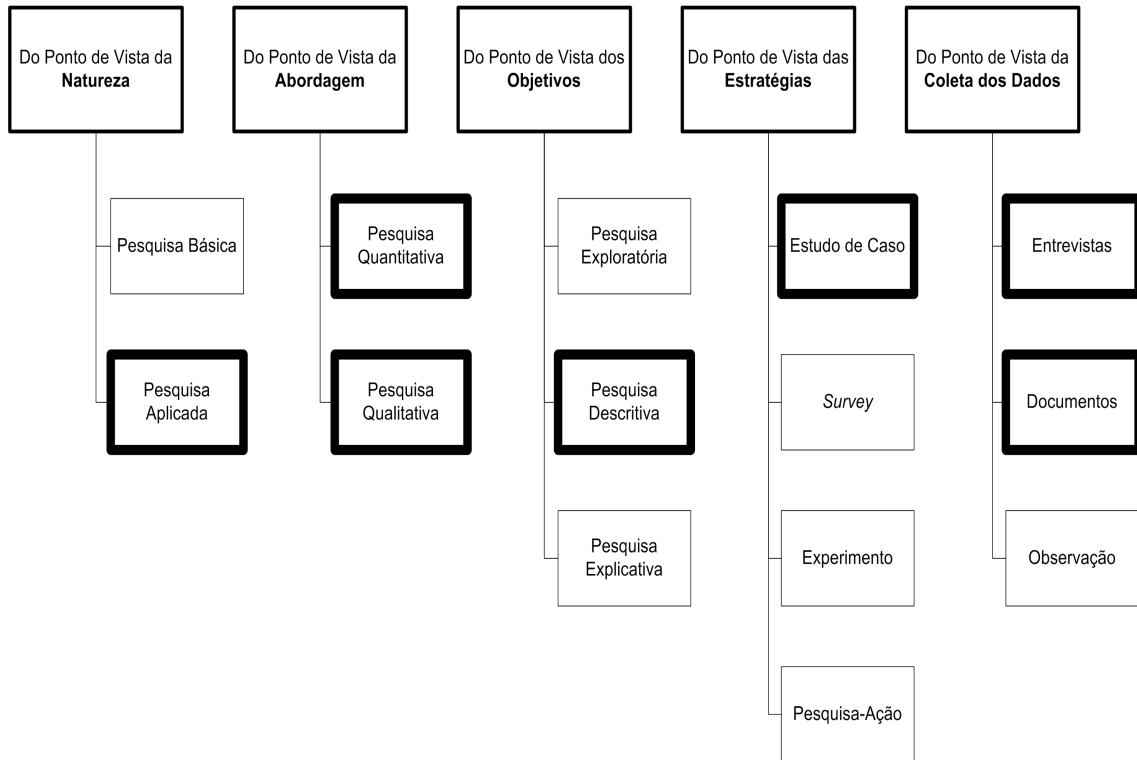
Do Ponto de Vista da **Natureza**

Pesquisa Básica

Pesquisa Aplicada

Do Ponto de Vista da **Abordagem**

Pesquisa Quantitativa

Pesquisa Qualitativa

Do Ponto de Vista dos **Objetivos**

Pesquisa Exploratória

Pesquisa Descritiva

Pesquisa Explicativa

Do Ponto de Vista das **Estratégias**

Estudo de Caso

*Survey*

Experimento

Pesquisa-Ação

Do Ponto de Vista da **Coleta dos Dados**

Entrevistas

Documentos

Observação